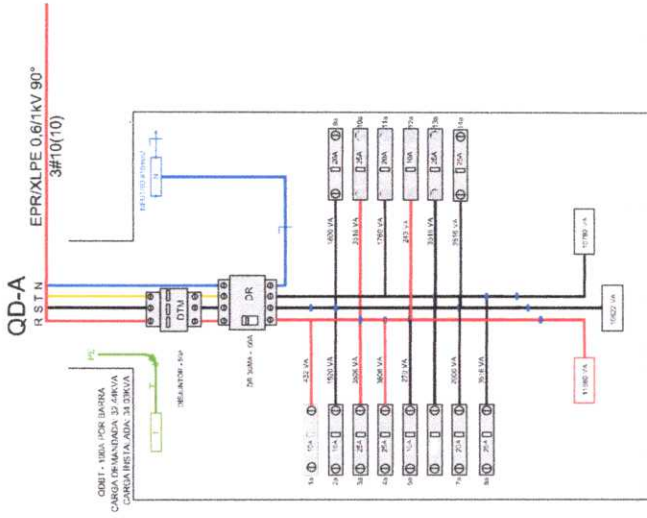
EPR/XLPE 0,6/1kV 90°
3#10(10)

QD-A
R S T N

DTM

DR

DR 30MA - 40A

DISJUNTOR - 50A

PE

T

QDGT - 100A POR BARRA
CARGA DEMANDADA: 32,44KVA
CARGA INSTALADA: 34,03KVA

9a 10a 11a 12a 13a 14a
20A 25A 20A 10A 25A 25A
1600 VA 3518 VA 1760 VA 243 VA 3518 VA 3518 VA

1a 2a 3a 4a 5a 6a 7a 8a
10A 15A 25A 25A 10A 20A 20A 25A
432 VA 1520 VA 3608 VA 3608 VA 272 VA 2000 VA 3518 VA

10780 VA
10522 VA
11980 VA